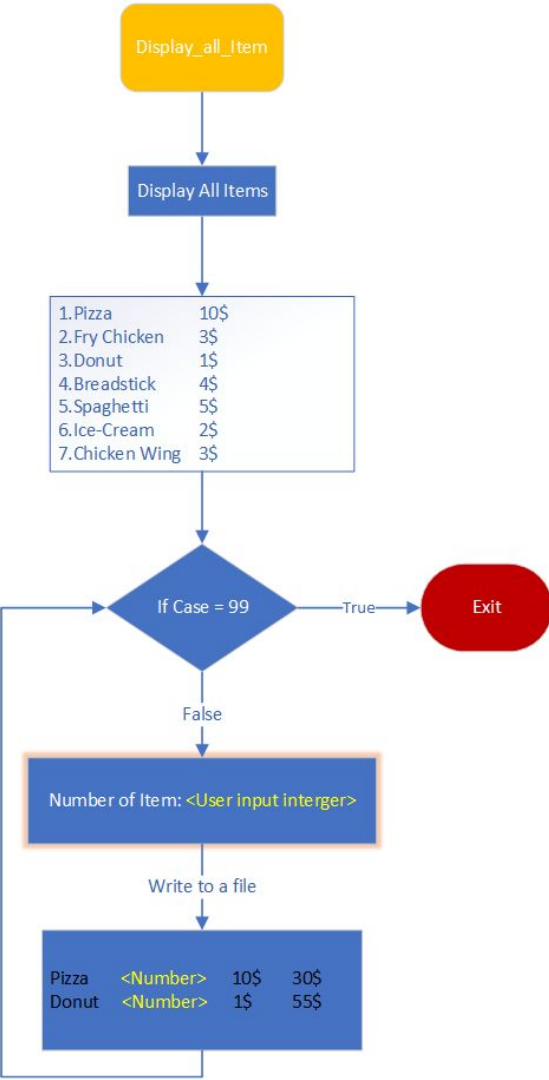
Display_all_Item

Display All Items

| 1.Pizza | 10$ |
|---|---|
| 2.Fry Chicken | 3$ |
| 3.Donut | 1$ |
| 4.Breadstick | 4$ |
| 5.Spaghetti | 5$ |
| 6.Ice-Cream | 2$ |
| 7.Chicken Wing | 3$ |

If Case = 99

True

Exit

False

Number of Item: <User input interger>

Write to a file

| Pizza | <Number> | 10$ | 30$ |
|---|---|---|---|
| Donut | <Number> | 1$ | 55$ |